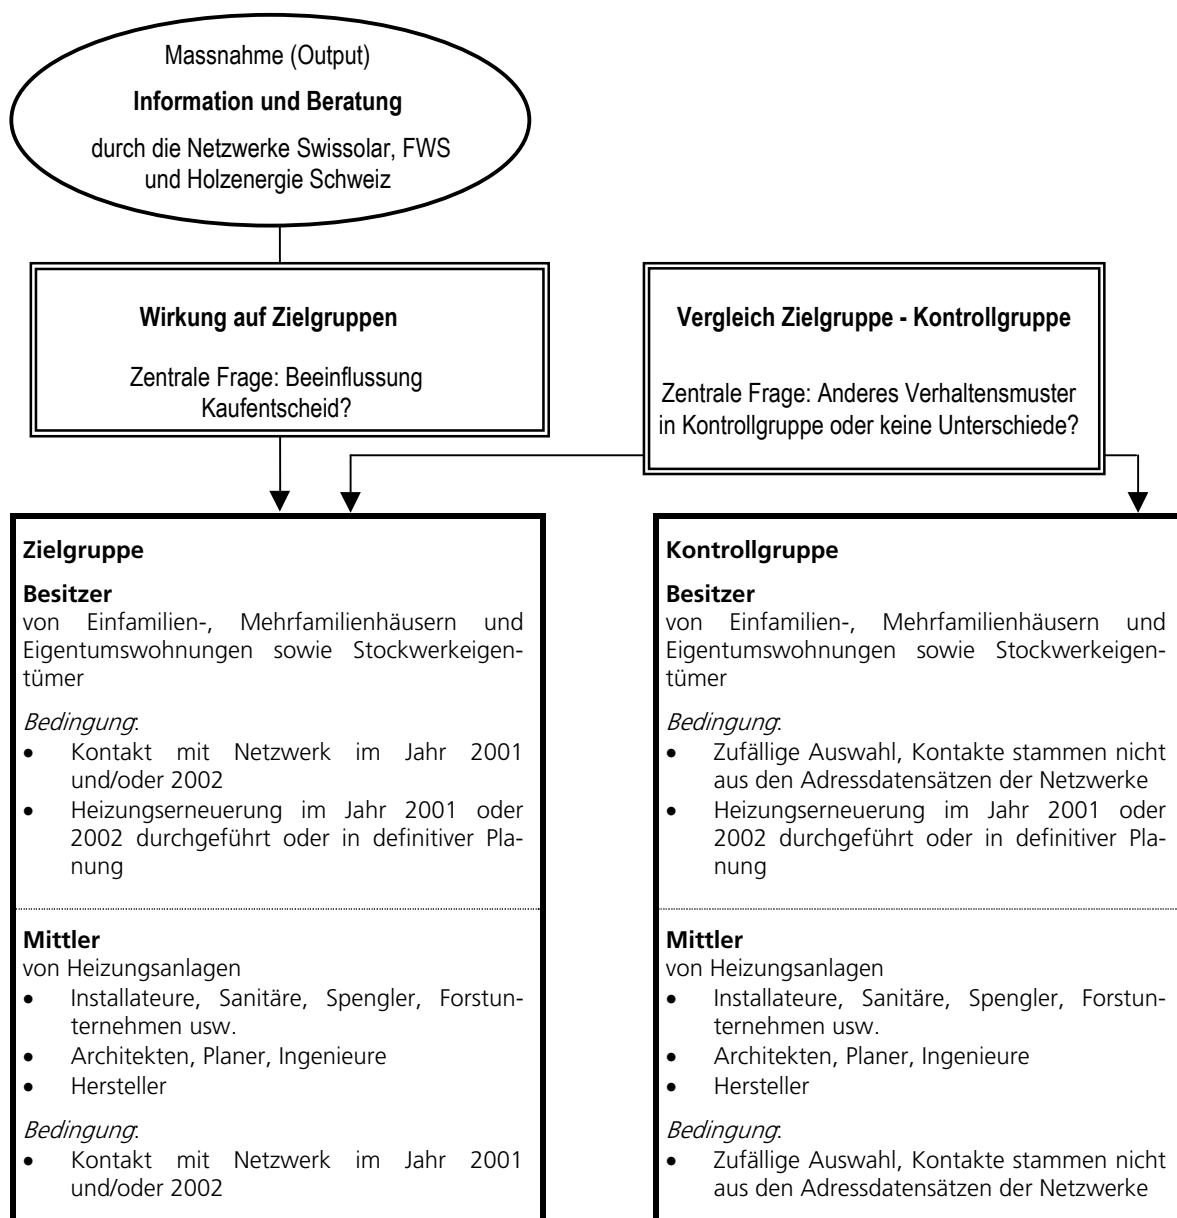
Massnahme (Output)

**Information und Beratung**

durch die Netzwerke Swissolar, FWS und Holzenergie Schweiz

**Wirkung auf Zielgruppen**

Zentrale Frage: Beeinflussung Kaufentscheid?

**Vergleich Zielgruppe - Kontrollgruppe**

Zentrale Frage: Anderes Verhaltensmuster in Kontrollgruppe oder keine Unterschiede?

**Zielgruppe**

**Besitzer**
von Einfamilien-, Mehrfamilienhäusern und Eigentumswohnungen sowie Stockwerkeigentümer

*Bedingung*:
- Kontakt mit Netzwerk im Jahr 2001 und/oder 2002
- Heizungserneuerung im Jahr 2001 oder 2002 durchgeführt oder in definitiver Planung

**Mittler**
von Heizungsanlagen
- Installateure, Sanitäre, Spengler, Forstunternehmen usw.
- Architekten, Planer, Ingenieure
- Hersteller

*Bedingung*:
- Kontakt mit Netzwerk im Jahr 2001 und/oder 2002

**Kontrollgruppe**

**Besitzer**
von Einfamilien-, Mehrfamilienhäusern und Eigentumswohnungen sowie Stockwerkeigentümer

*Bedingung*:
- Zufällige Auswahl, Kontakte stammen nicht aus den Adressdatensätzen der Netzwerke
- Heizungserneuerung im Jahr 2001 oder 2002 durchgeführt oder in definitiver Planung

**Mittler**
von Heizungsanlagen
- Installateure, Sanitäre, Spengler, Forstunternehmen usw.
- Architekten, Planer, Ingenieure
- Hersteller

*Bedingung*:
- Zufällige Auswahl, Kontakte stammen nicht aus den Adressdatensätzen der Netzwerke